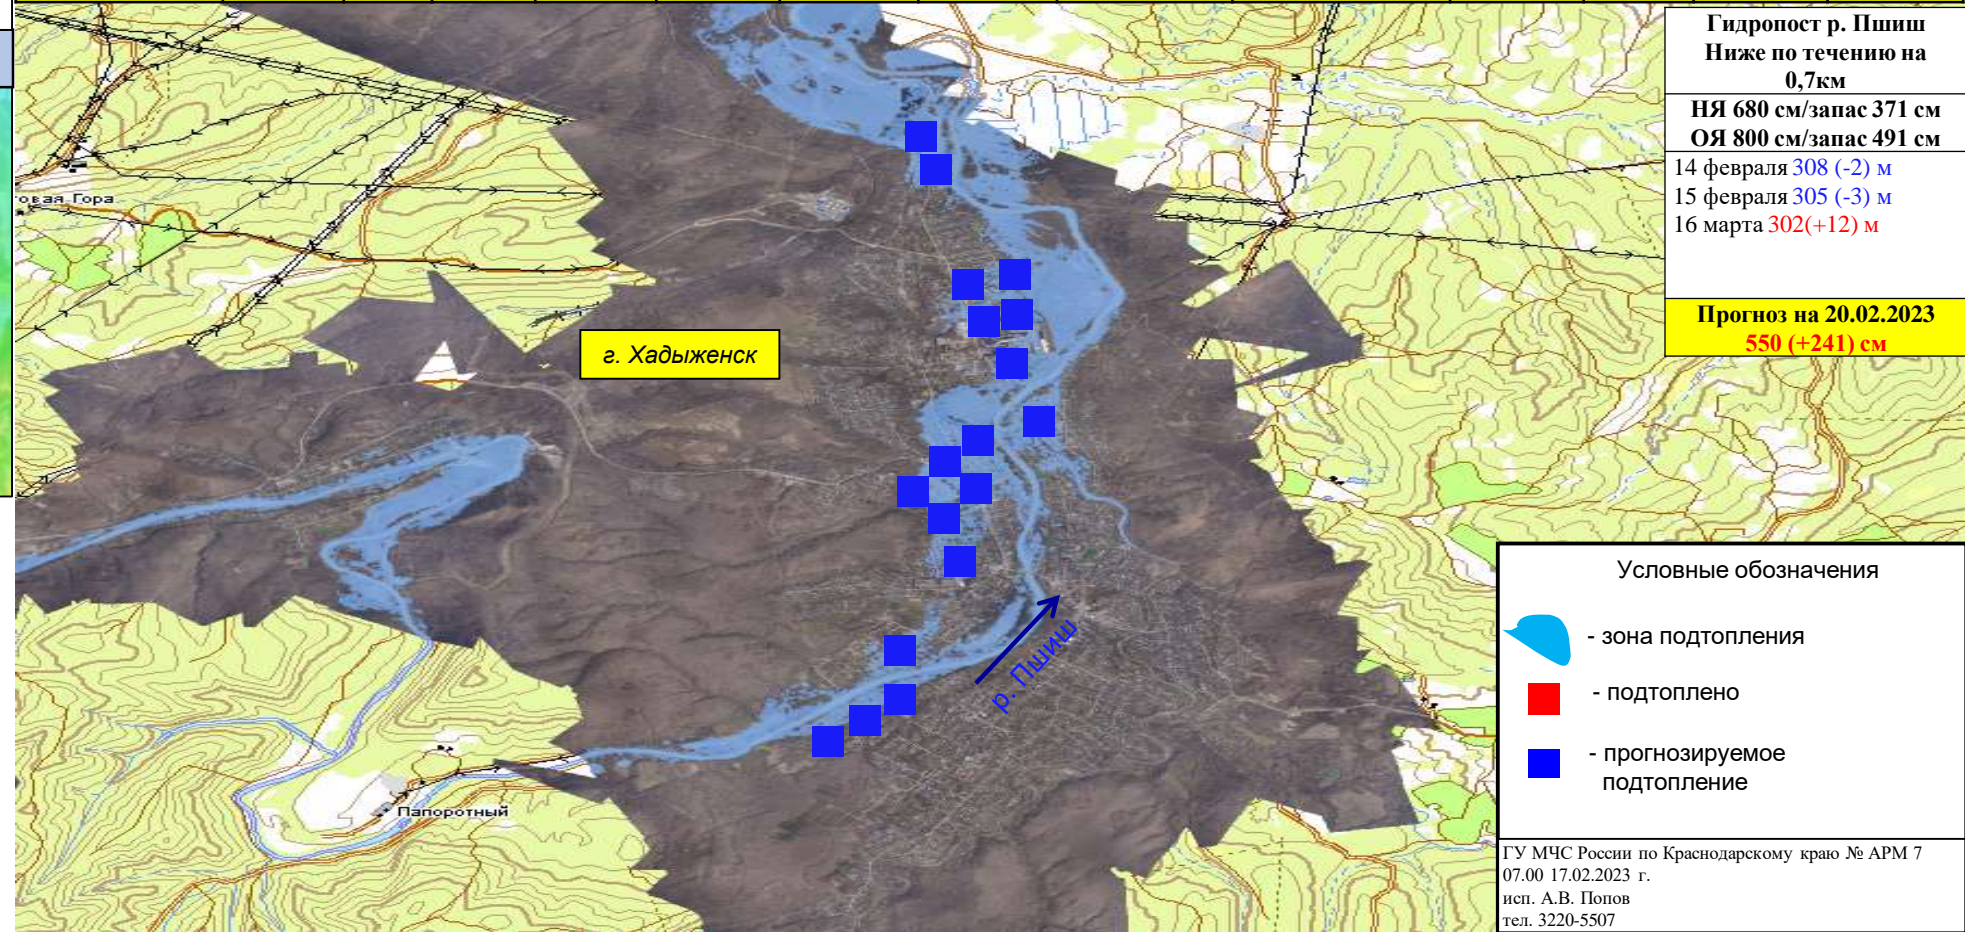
Гидропост р. Пшиш
Ниже по течению на 0,7км

НЯ 680 см/запас 371 см
ОЯ 800 см/запас 491 см

14 февраля 308 (-2) м
15 февраля 305 (-3) м
16 марта 302(+12) м

Прогноз на 20.02.2023
550 (+241) см

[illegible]овая Гора

г. Хадыженск

р. Пшиш

Папоротный

Условные обозначения

- зона подтопления

- подтоплено

- прогнозируемое подтопление

ГУ МЧС России по Краснодарскому краю № АРМ 7
07.00 17.02.2023 г.
исп. А.В. Попов
тел. 3220-5507